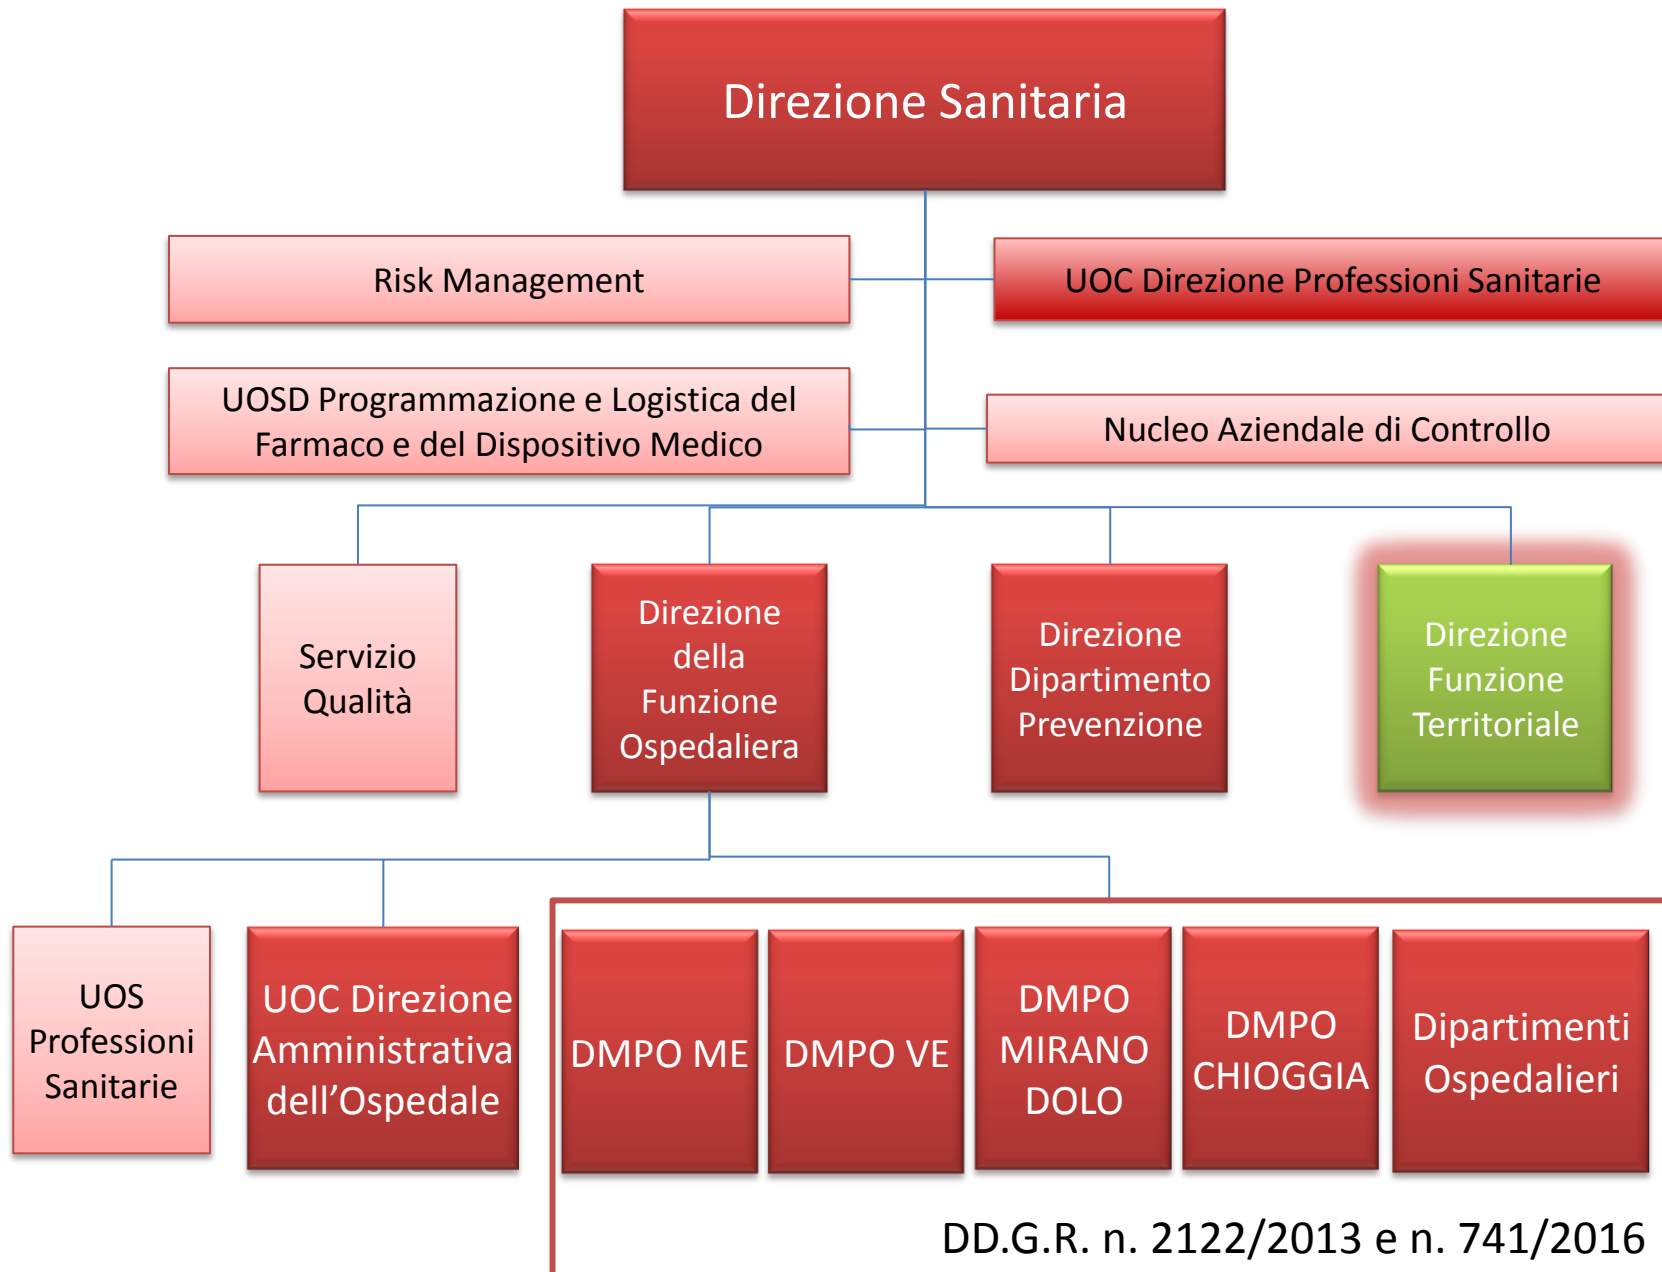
Direzione Sanitaria

Risk Management

UOC Direzione Professioni Sanitarie

UOSD Programmazione e Logistica del Farmaco e del Dispositivo Medico

Nucleo Aziendale di Controllo

Servizio Qualità

Direzione della Funzione Ospedaliera

Direzione Dipartimento Prevenzione

Direzione Funzione Territoriale

UOS Professioni Sanitarie

UOC Direzione Amministrativa dell'Ospedale

DMPO ME

DMPO VE

DMPO MIRANO DOLO

DMPO CHIOGGIA

Dipartimenti Ospedalieri

DD.G.R. n. 2122/2013 e n. 741/2016